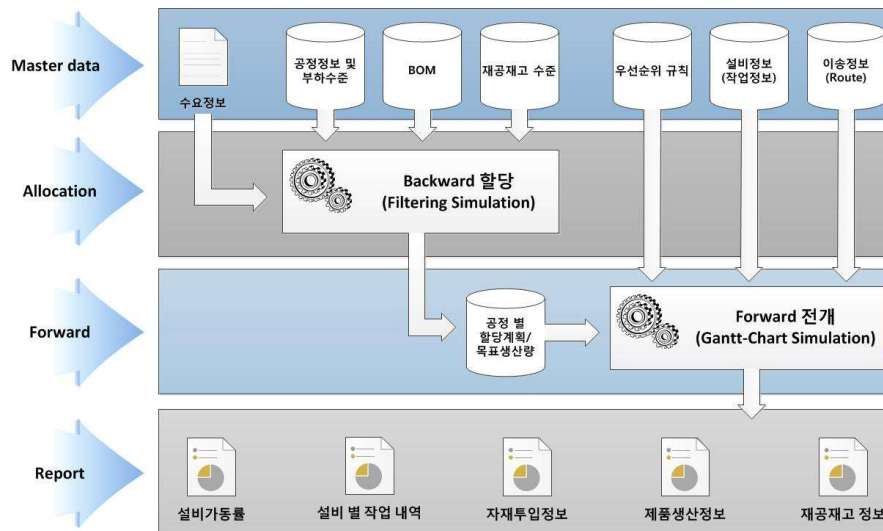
Master data

수요정보

공정정보 및 부하수준

BOM

재공재고 수준

우선순위 규칙

설비정보 (작업정보)

이송정보 (Route)

Allocation

Backward 할당 (Filtering Simulation)

Forward

공정 별 할당계획/ 목표생산량

Forward 전개 (Gantt-Chart Simulation)

Report

설비가동률

설비 별 작업 내역

자재투입정보

제품생산정보

재공재고 정보